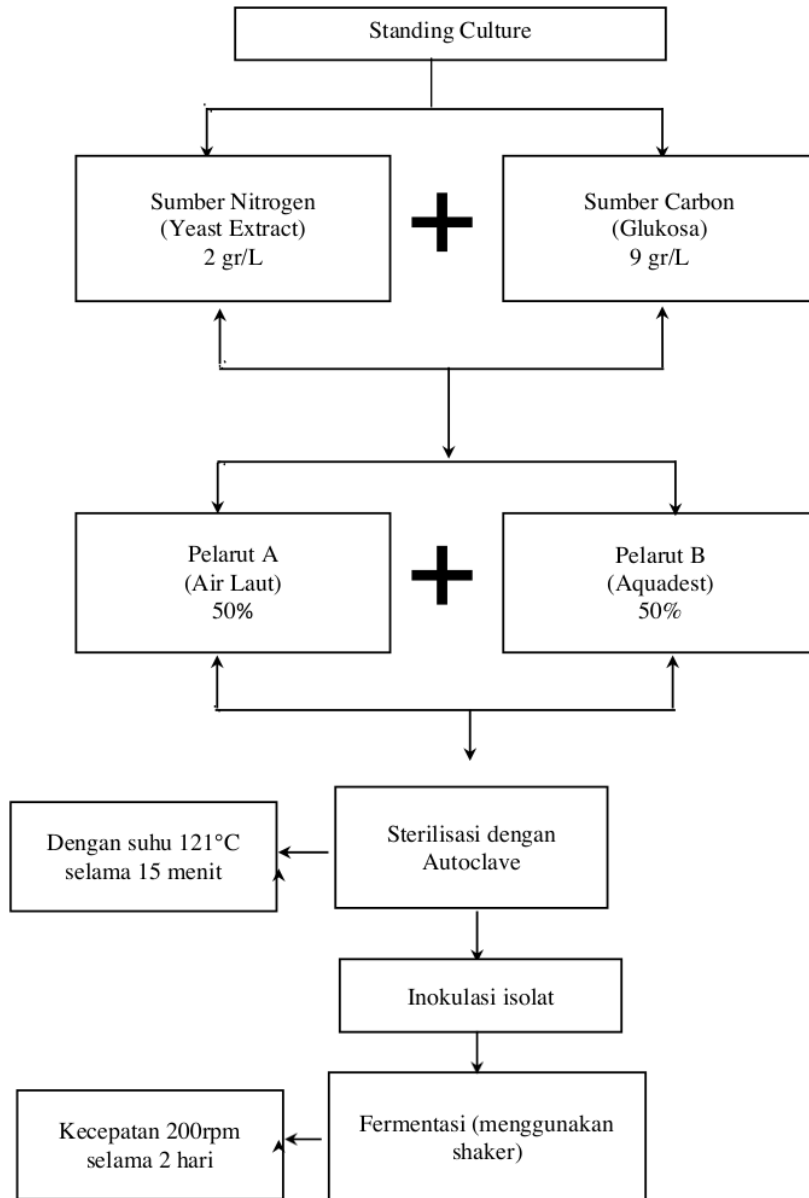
Standing Culture

Sumber Nitrogen
(Yeast Extract)
2 gr/L

+

Sumber Carbon
(Glukosa)
9 gr/L

Pelarut A
(Air Laut)
50%

+

Pelarut B
(Aquadest)
50%

Dengan suhu 121°C selama 15 menit

Sterilisasi dengan Autoclave

Inokulasi isolat

Kecepatan 200rpm selama 2 hari

Fermentasi (menggunakan shaker)